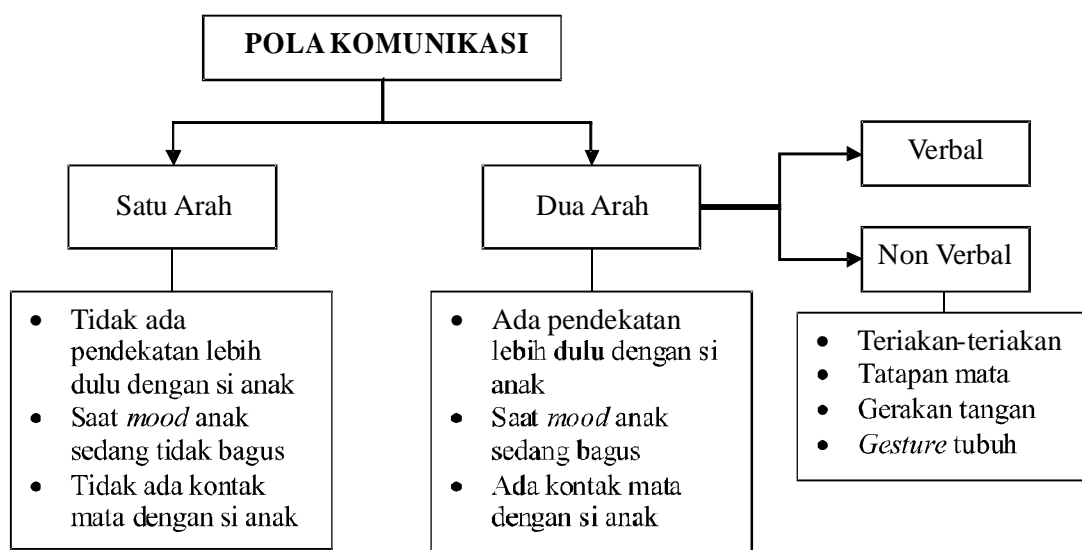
POLA KOMUNIKASI

Satu Arah

Dua Arah

Verbal

Non Verbal

- Tidak ada pendekatan lebih dulu dengan si anak
- Saat *mood* anak sedang tidak bagus
- Tidak ada kontak mata dengan si anak

- Ada pendekatan lebih **dulu** dengan si anak
- Saat *mood* anak sedang **b**agus
- Ada kontak mata dengan **si** anak

- Teriakan-teriakan
- Tatapan mata
- Gerakan tangan
- *Gesture* tubuh